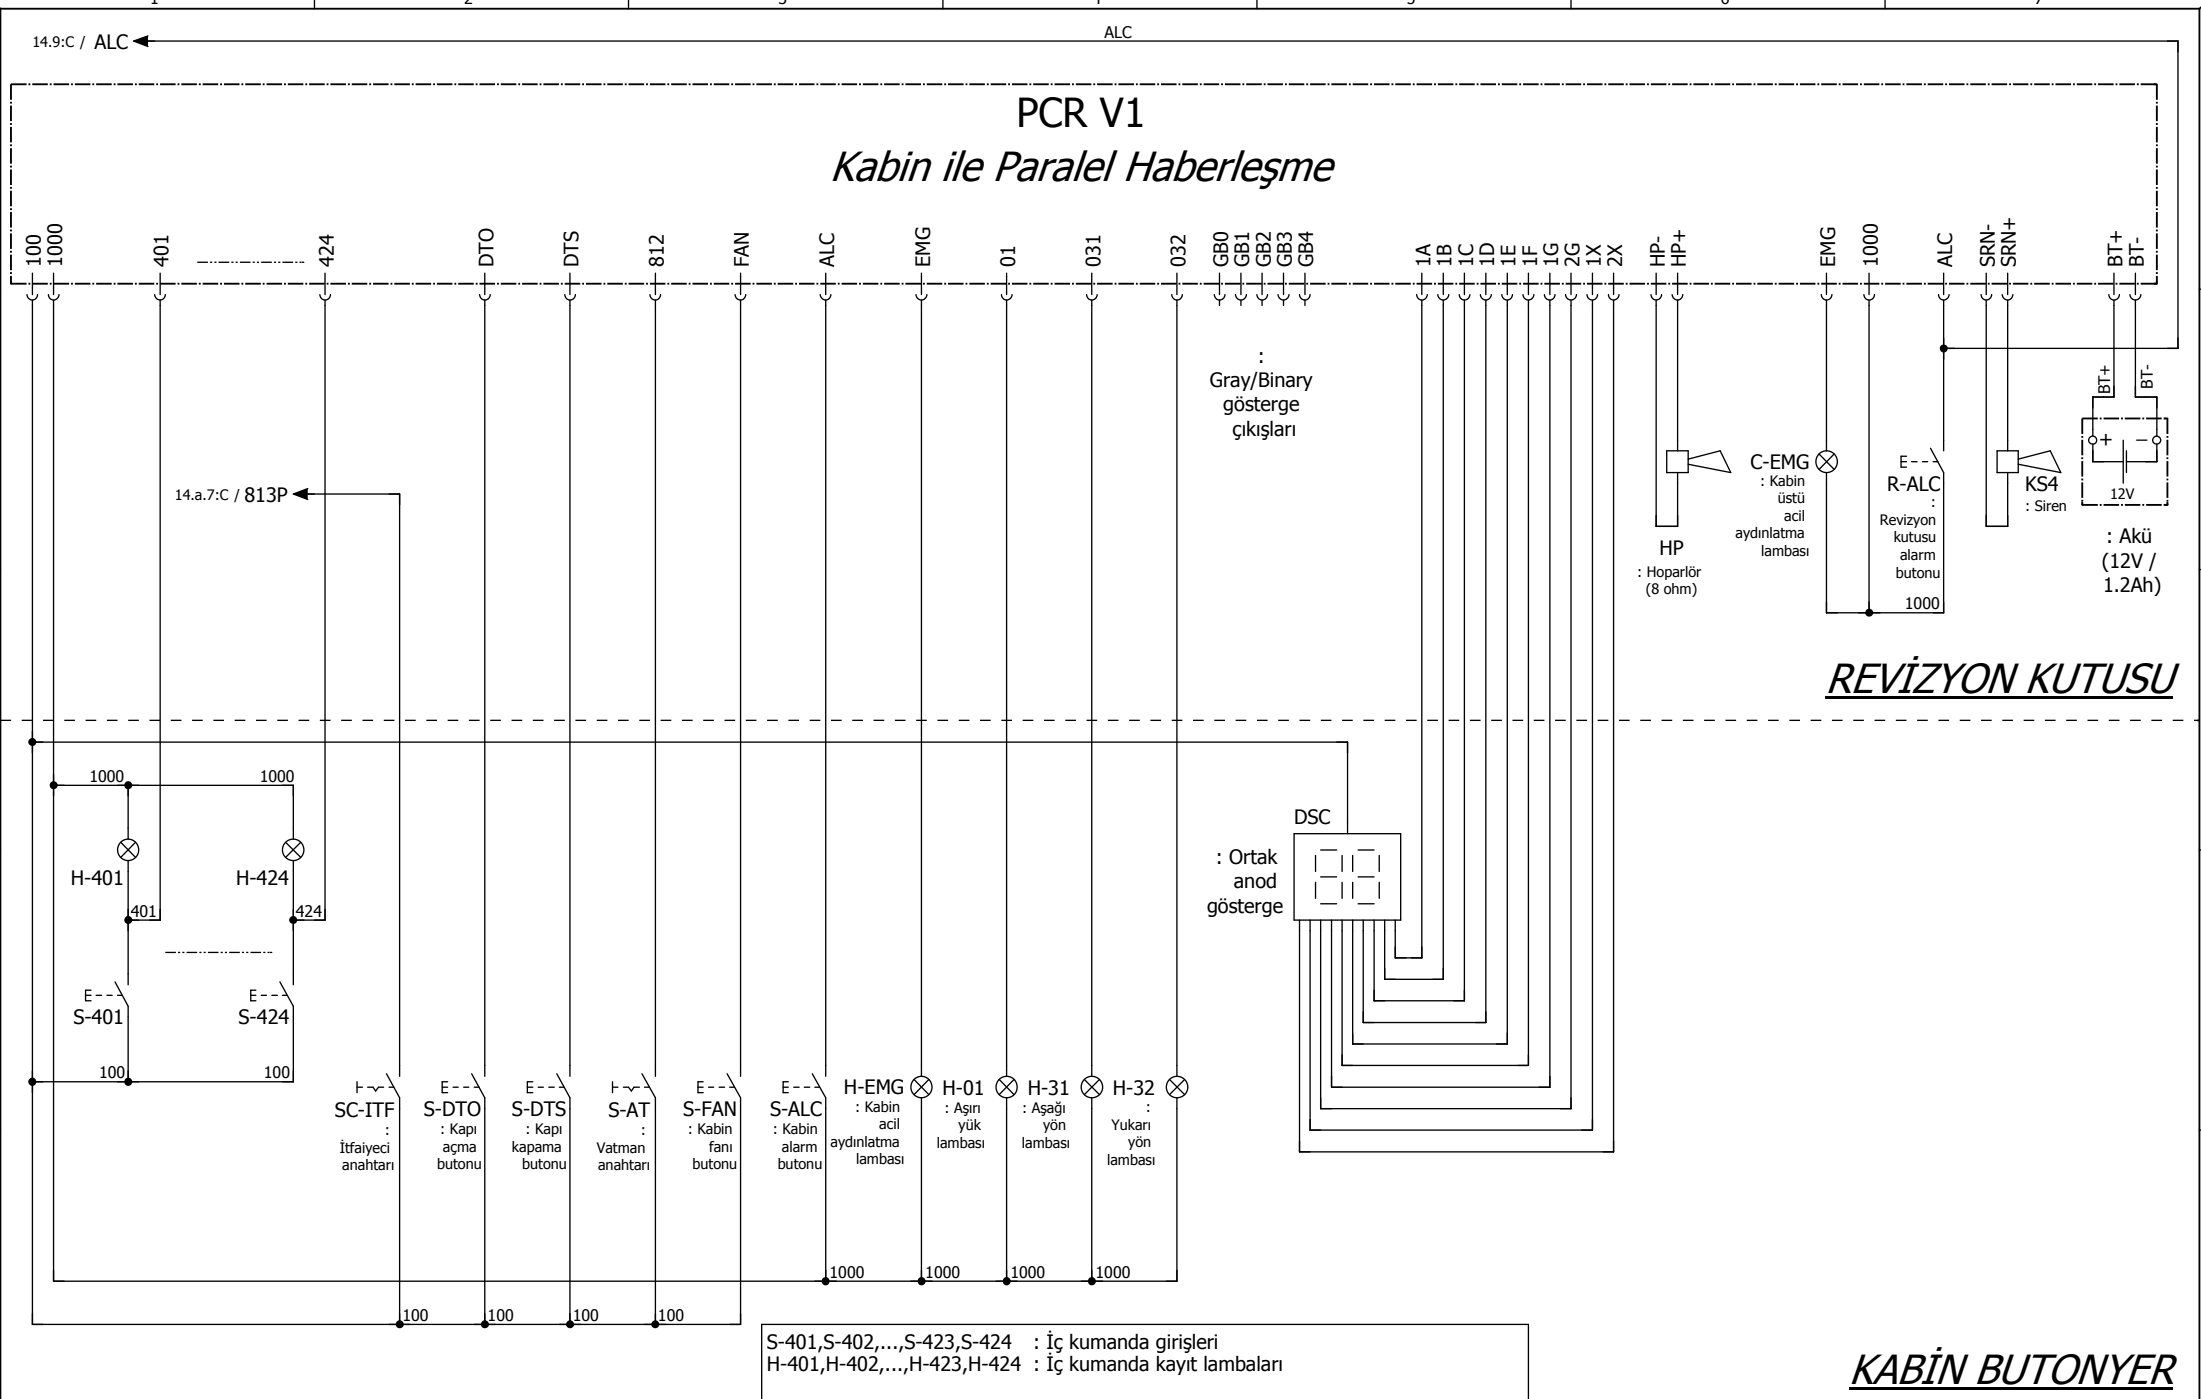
14.9:C / ALC

ALC

PCR V1
Kabin ile Paralel Haberleşme

100 1000 401 424 DTO DTS 812 FAN ALC EMG 01 031 032 GB0 GB1 GB2 GB3 GB4 1A 1B 1C 1D 1E 1F 1G 2G 1X 2X HP- HP+ EMG 1000 ALC SRN- SRN+ BT+ BT-

: Gray/Binary gösterge çıkışları

14.a.7:C / 813P

BT+ BT-

+ −
12V

HP
: Hoparlör (8 ohm)

C-EMG
: Kabin üstü acil aydınlatma lambası

E
R-ALC
: Revizyon kutusu alarm butonu

1000

KS4
: Siren

: Akü (12V / 1.2Ah)

REVİZYON KUTUSU

1000 1000

H-401 H-424

401 424

DSC

: Ortak anod gösterge

E
S-401
E
S-424

100 100

SC-ITF
: İtfaiyeci anahtarı

E
S-DTO
: Kapı açma butonu

E
S-DTS
: Kapı kapama butonu

S-AT
: Vatman anahtarı

E
S-FAN
: Kabin fanı butonu

E
S-ALC
: Kabin alarm butonu

H-EMG
: Kabin acil aydınlatma lambası

H-01
: Aşırı yük lambası

H-31
: Aşağı yön lambası

H-32
: Yukarı yön lambası

1000 1000 1000 1000

100 100 100 100

S-401,S-402,...,S-423,S-424 : İç kumanda girişleri
H-401,H-402,...,H-423,H-424 : İç kumanda kayıt lambaları

KABİN BUTONYER